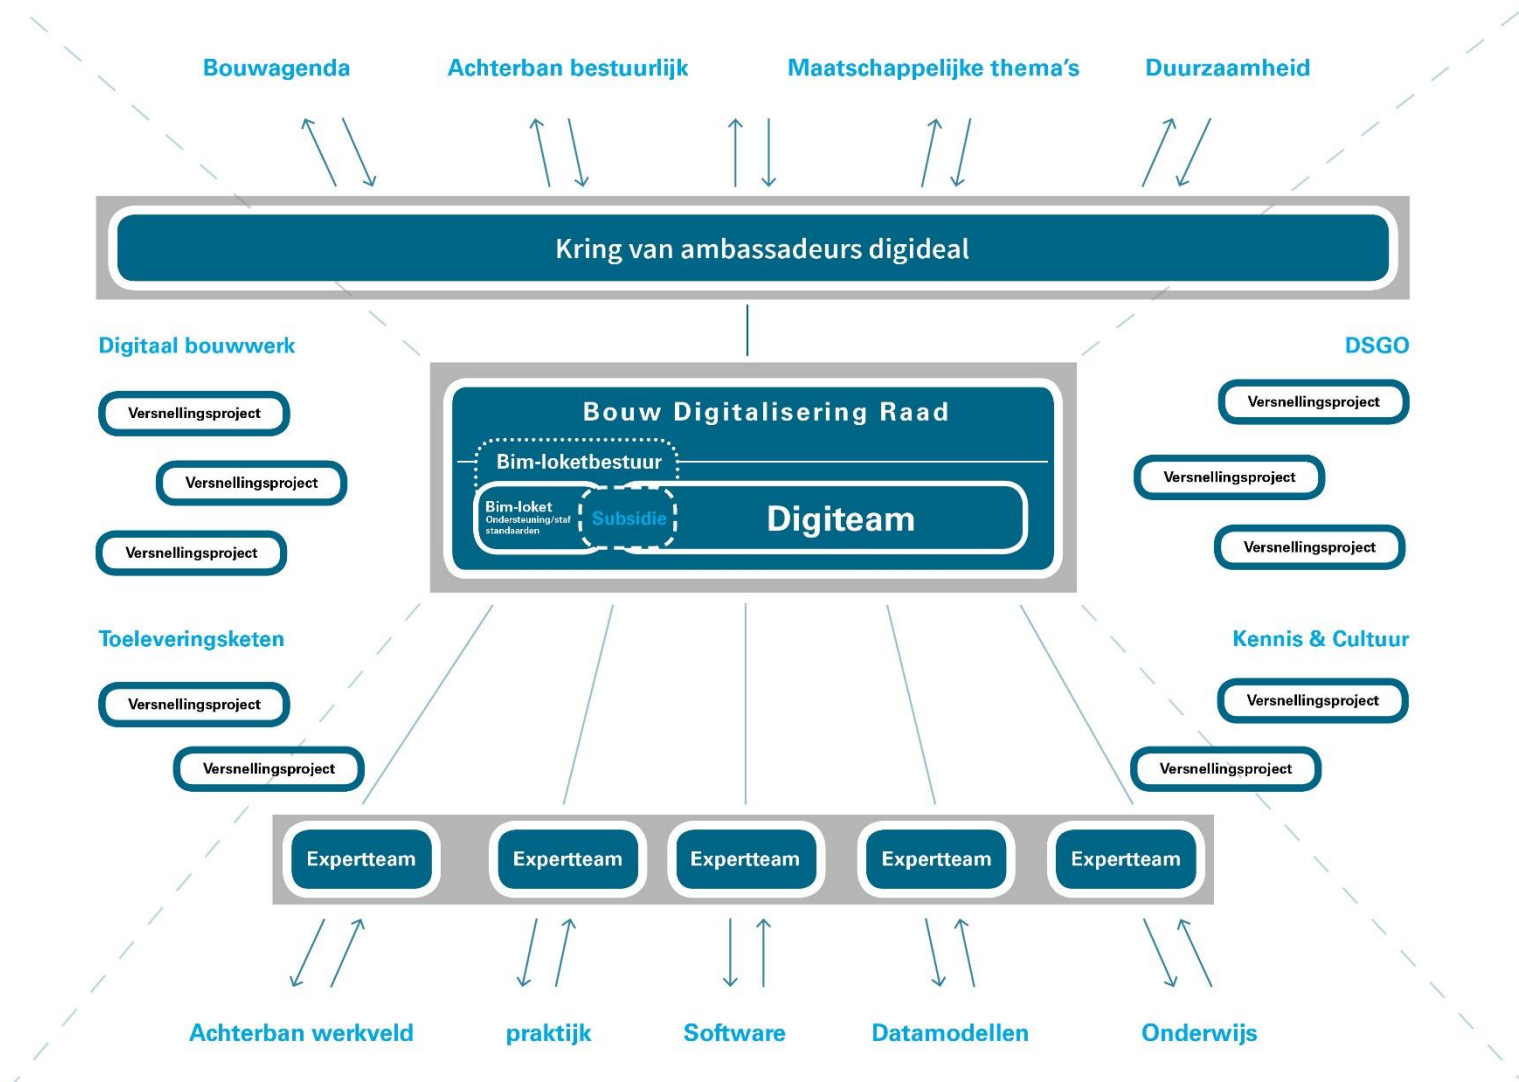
Bouwagenda

Achterban bestuurlijk

Maatschappelijke thema's

Duurzaamheid

Kring van ambassadeurs digideal

Digitaal bouwwerk

Versnellingsproject

Versnellingsproject

Versnellingsproject

DSGO

Versnellingsproject

Versnellingsproject

Versnellingsproject

Bouw Digitalisering Raad

Bim-loketbestuur

Bim-loket
Ondersteuning/staf
standaarden

Subsidie

Digiteam

Toeleveringsketen

Versnellingsproject

Versnellingsproject

Kennis & Cultuur

Versnellingsproject

Versnellingsproject

Expertteam

Expertteam

Expertteam

Expertteam

Expertteam

Achterban werkveld

praktijk

Software

Datamodellen

Onderwijs